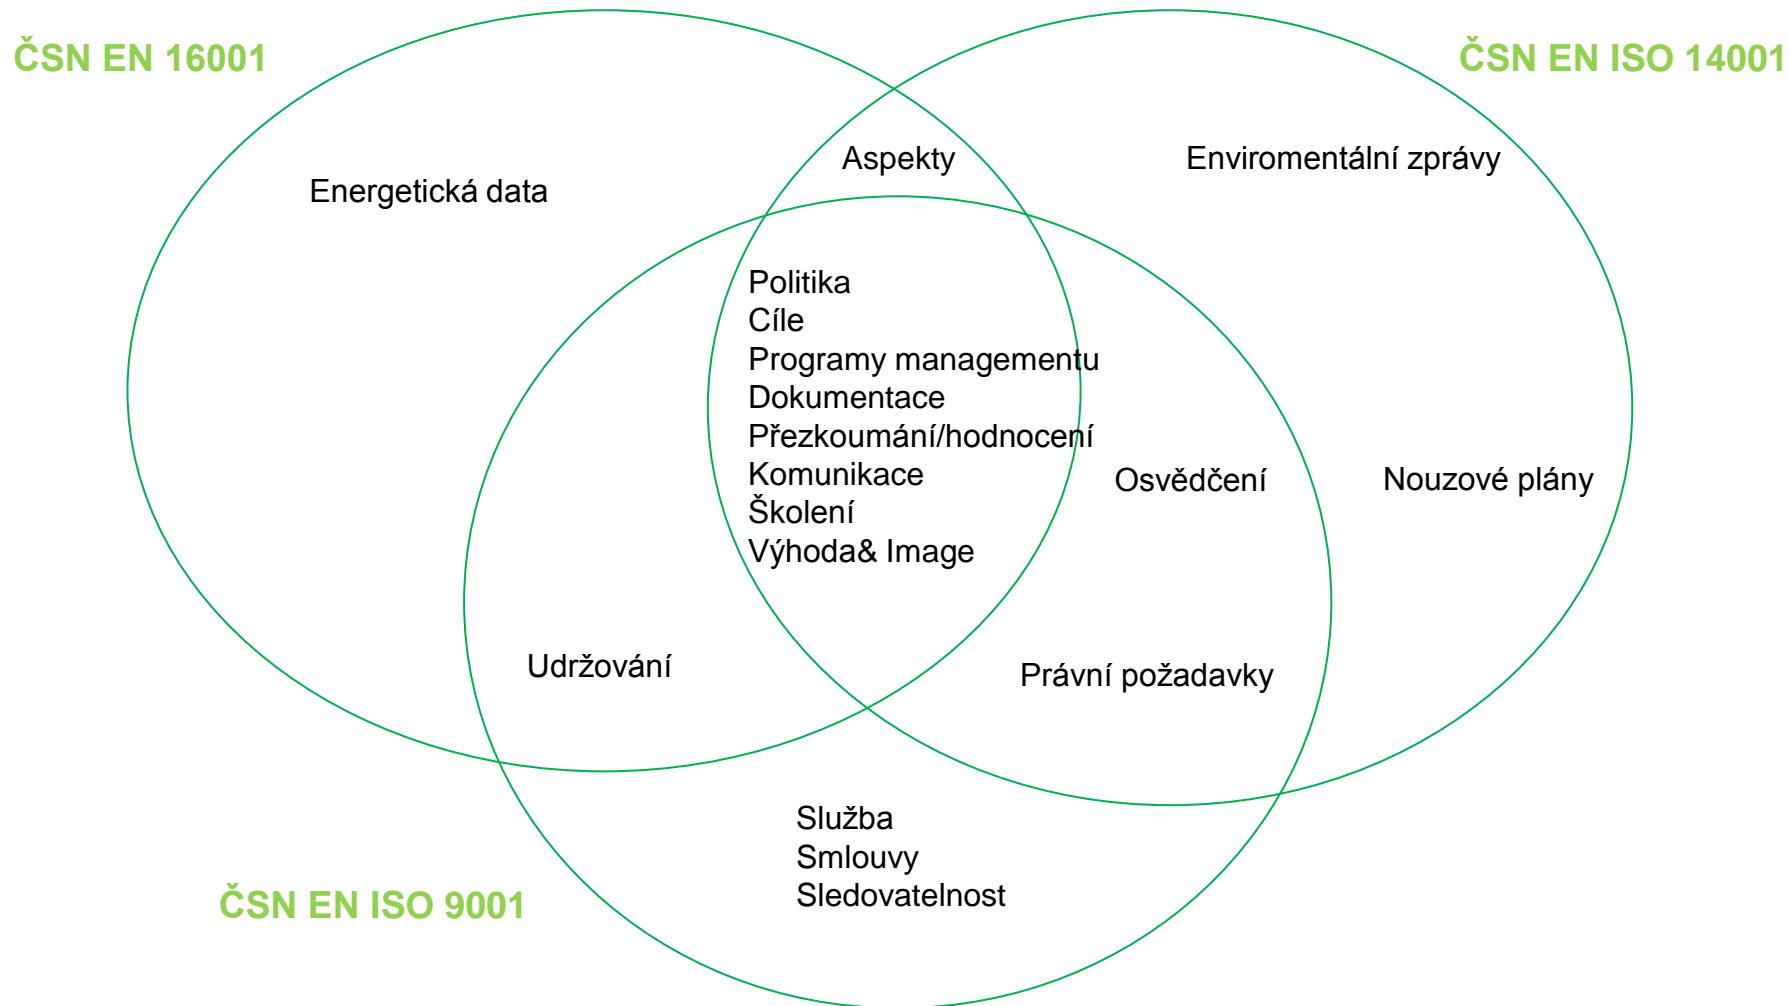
ČSN EN 16001

ČSN EN ISO 14001

Energetická data

Aspekty

Enviromentální zprávy

Politika
Cíle
Programy managementu
Dokumentace
Přezkoumání/hodnocení
Komunikace
Školení
Výhoda& Image

Osvědčení

Nouzové plány

Udržování

Právní požadavky

Služba
Smlouvy
Sledovatelnost

ČSN EN ISO 9001